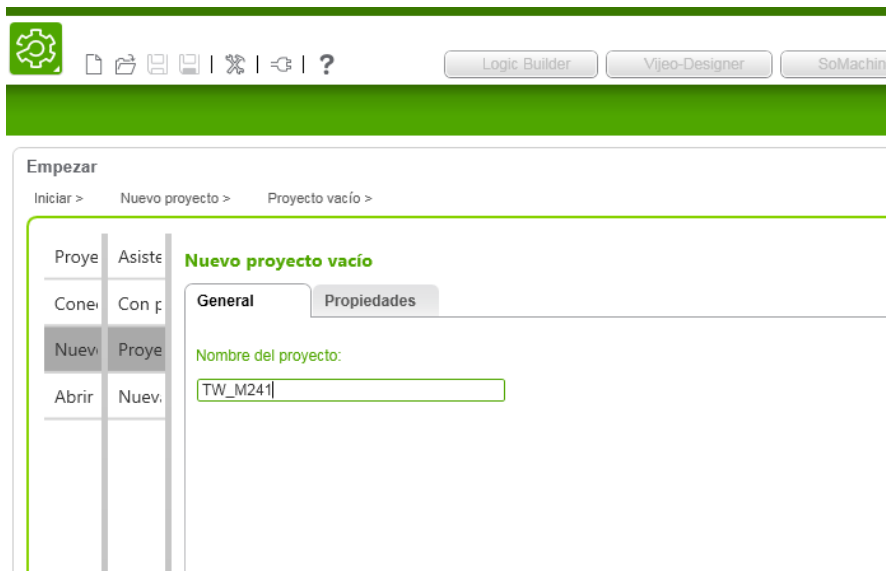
?

Logic Builder
Vijeo-Designer
SoMachin

Empezar

Iniciar >
Nuevo proyecto >
Proyecto vacío >

Proye
Asiste
Cone
Con p
Nuev
Proye
Abrir
Nuev

Nuevo proyecto vacío

General
Propiedades

Nombre del proyecto:

TW_M241